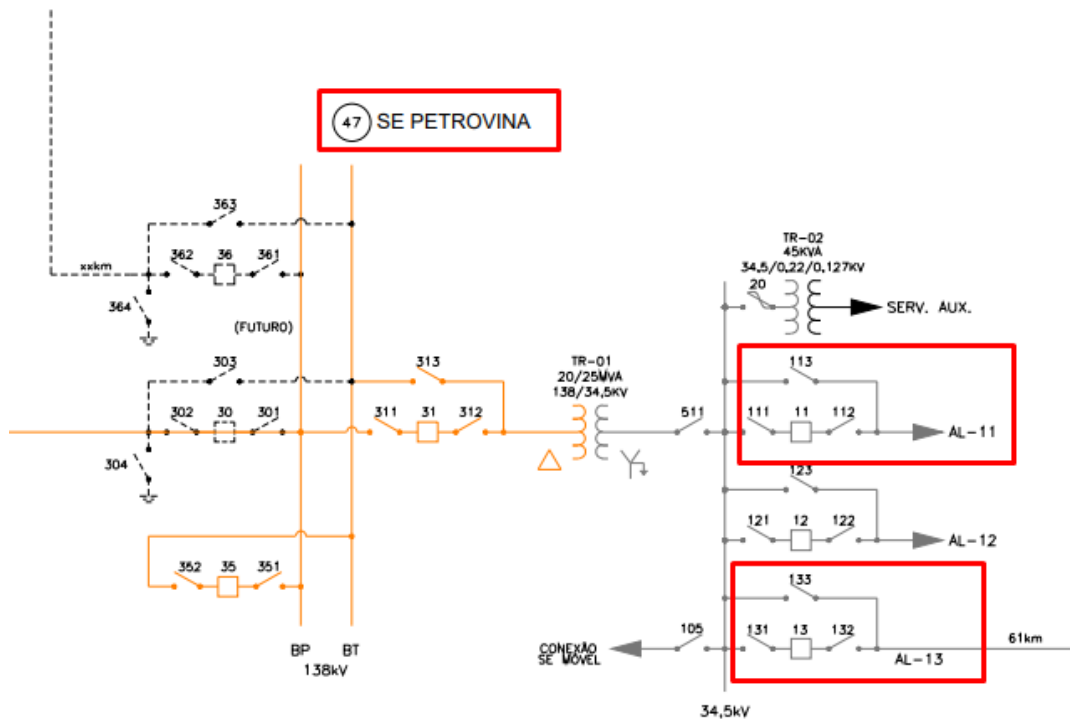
47 SE PETROVINA

363
xxkm
362 36 361
364
(FUTURO)
303
313
302 30 301
311 31 312
304
352 35 351
BP BT
138kV

TR-01
20/25MVA
138/34,5KV

TR-02
45KVA
34,5/0,22/0,127KV
20
SERV. AUX.
113
511
111 11 112
AL-11
123
121 12 122
AL-12
133
105
CONEXÃO SE MÓVEL
131 13 132
AL-13
61km
34,5kV